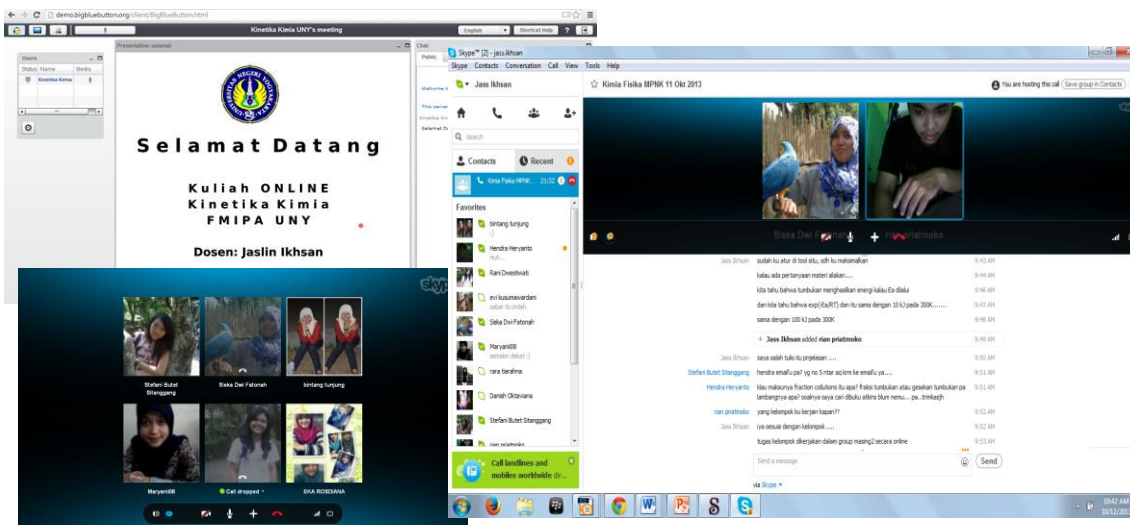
demo.bigbluebutton.org/client/BigBlueButton.html

Kinetika Kimia UNY's meeting

English | Shortcut Help | ?

Users
Status | Name | Media
Kinetika Kimia

Presentation: selamat

Chat
Public

Welcome t

This server
Kinetika Kim
Selamat D

Selamat Datang

Kuliah ONLINE
Kinetika Kimia
FMIPA UNY

Dosen: Jaslin Ikhsan

Stefani Butet Sitanggang
Siska Dwi Fatonah
bintang tunjung
Maryani08
Call dropped
EKA ROSDIANA

Skype™ [2] - jass.ikhsan
Skype Contacts Conversation Call View Tools Help

Jass Ikhsan

Search

Contacts | Recent

Kimia Fisika MPNK... 21:32

Favorites
bintang tunjung
Hendra Heryanto
Rani Dwestiwati
evi kusumawardani
Siska Dwi Fatonah
Maryani08
rara barahma
Danish Oktaviana
Stefani Butet Sitanggang
rian priatmoko

Call landlines and mobiles worldwide dr...

Kimia Fisika MPNK 11 Okt 2013
You are hosting this call | Save group in Contacts

Siska Dwi Fatonah | rian priatmoko

Jass Ikhsan | sudah ku atur di tool situ, sdh ku maksimalkan | 9:43 AM
kalau ada pertanyaan materi silakan.... | 9:44 AM
kita tahu bahwa tumbukan menghasilkan energi kalau Ea dilalui | 9:46 AM
dan kita tahu bahwa exp(-Ea/RT) dan itu sama dengan 10 kJ pada 300K....... | 9:47 AM
sama dengan 100 kJ pada 300K | 9:48 AM
Jass Ikhsan added rian priatmoko | 9:49 AM
Jass Ikhsan | saya salah tulis itu penjelasan .... | 9:50 AM
Stefani Butet Sitanggang | hendra emailu pa? yg no 5 ntar aq kirim ke emailu ya.... | 9:51 AM
Hendra Heryanto | klau maksunya fraction collutions itu apa? fraksi tumbukan atau gesekan tumbukan pa lambangnya apa? soalnya saya cari dibuku atkins blum nemu... pa...trmksgih | 9:51 AM
rian priatmoko | yang kelompok ku kerjain kapan?? | 9:52 AM
Jass Ikhsan | iya sesuai dengan kelompok.... | 9:52 AM
tugas kelompok dikerjakan dalam group masing2 secara online | 9:53 AM

Send a message
Send
via Skype

10:42 AM
10/12/2013